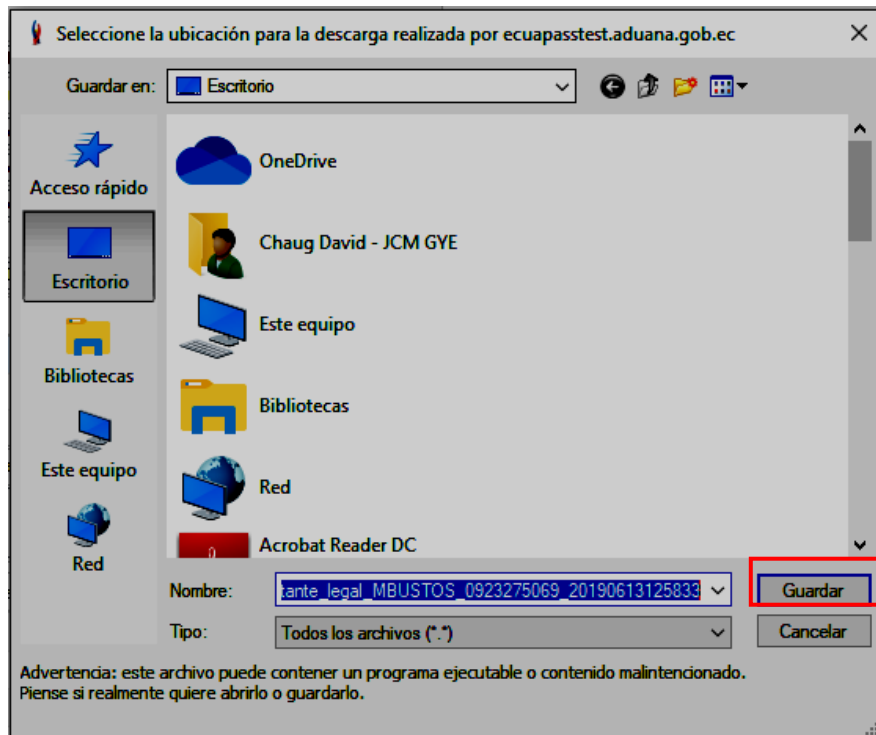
Seleccione la ubicación para la descarga realizada por ecuapasstest.aduana.gob.ec

Guardar en: Escritorio

Acceso rápido
Escritorio
Bibliotecas
Este equipo
Red

OneDrive
Chaug David - JCM GYE
Este equipo
Bibliotecas
Red
Acrobat Reader DC

Nombre: tante_legal_MBUSTOS_0923275069_20190613125833
Guardar
Tipo: Todos los archivos (*.*)
Cancelar

Advertencia: este archivo puede contener un programa ejecutable o contenido malintencionado. Piense si realmente quiere abrirlo o guardarlo.